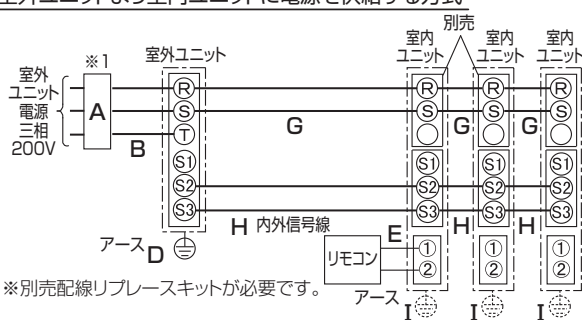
室外ユニットより室内ユニットに電源を供給する方式

※1

室外ユニット

別売

室内ユニット

室内ユニット

室内ユニット

室外ユニット電源三相200V

A

B

Ⓡ
Ⓢ
Ⓣ

G

Ⓡ
Ⓢ

G

Ⓡ
Ⓢ

G

Ⓡ
Ⓢ

Ⓢ1
Ⓢ2
Ⓢ3

Ⓢ1
Ⓢ2
Ⓢ3

Ⓢ1
Ⓢ2
Ⓢ3

Ⓢ1
Ⓢ2
Ⓢ3

H 内外信号線

H

H

E

アース D

リモコン

①
②

①
②

①
②

※別売配線リプレースキットが必要です。

アース I

I

I